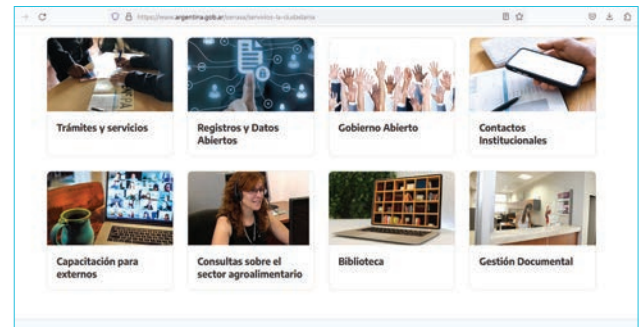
https://www.argentina.gob.ar/senasa/servicios-la-ciudadania

Trámites y servicios

Registros y Datos Abiertos

Gobierno Abierto

Contactos Institucionales

Capacitación para externos

Consultas sobre el sector agroalimentario

Biblioteca

Gestión Documental